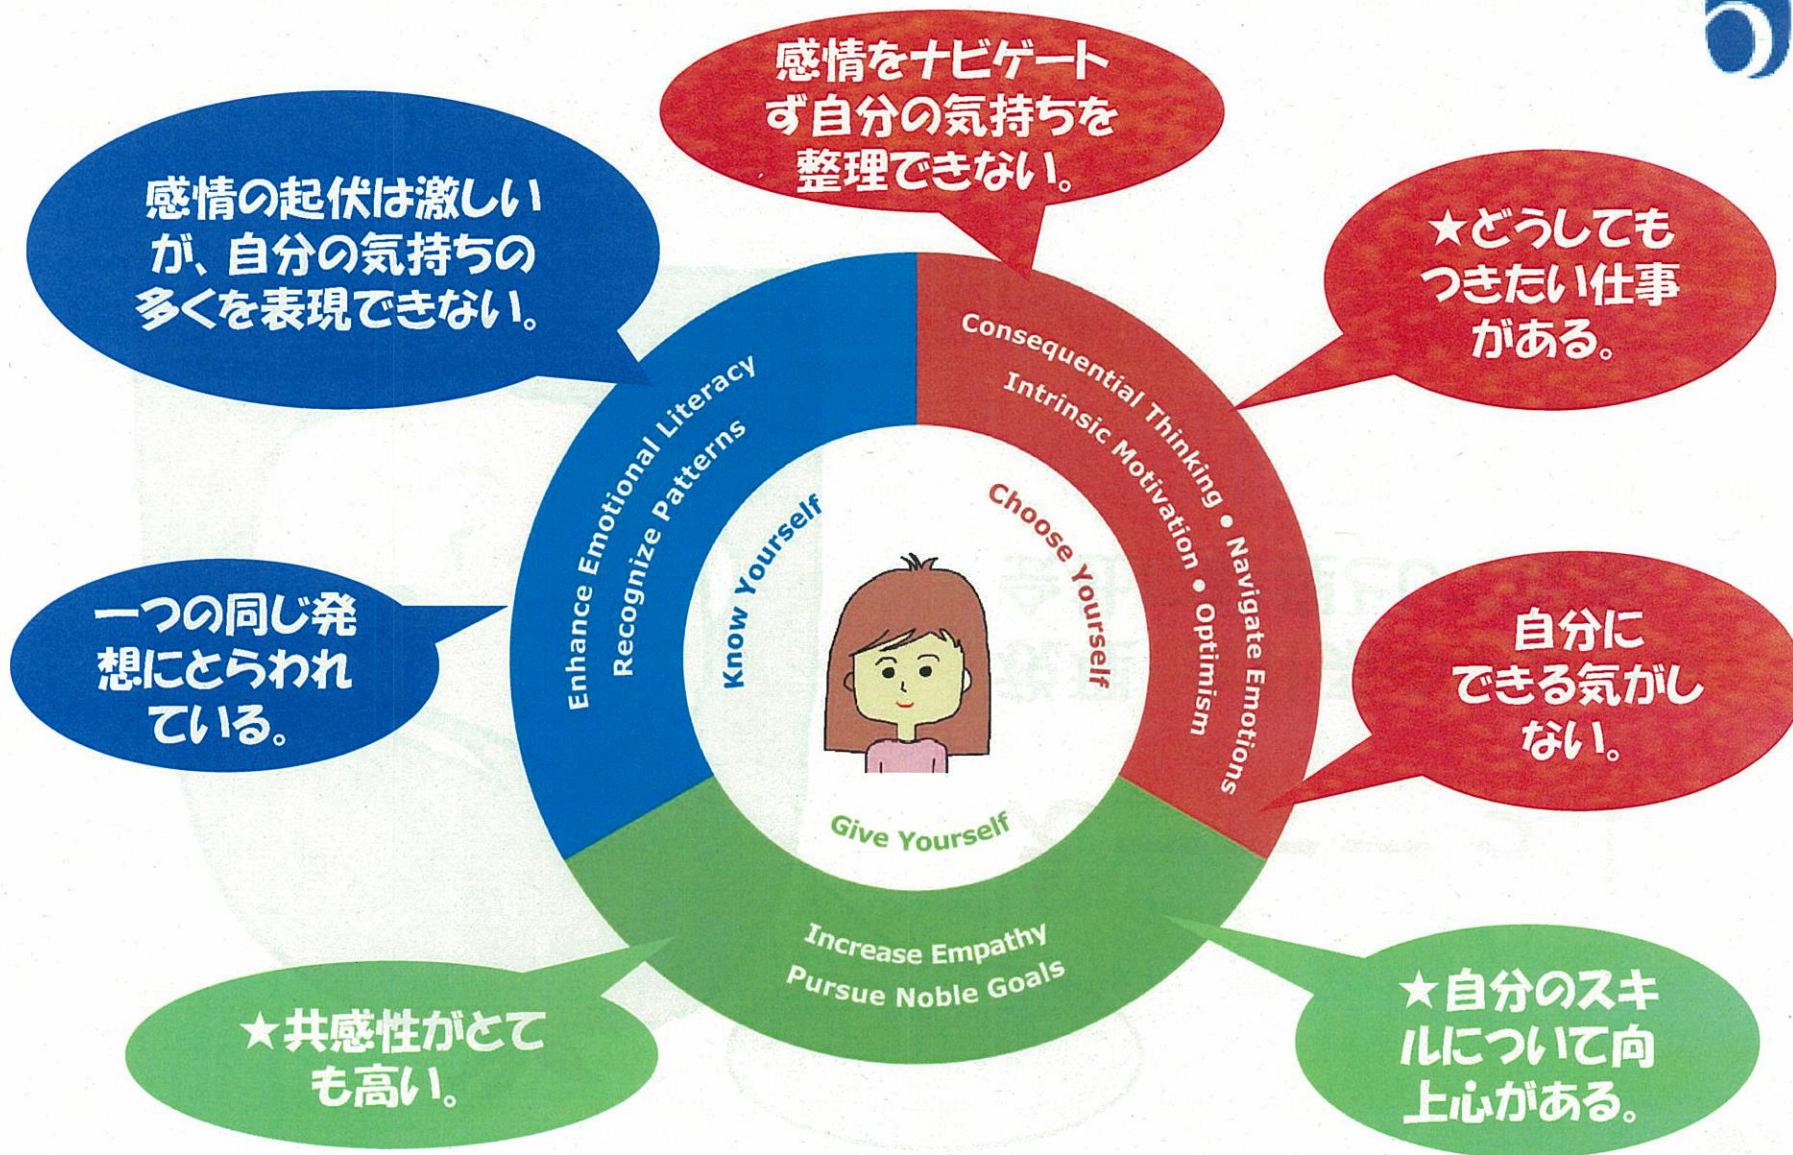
感情をナビゲートず自分の気持ちを整理できない。

感情の起伏は激しいが、自分の気持ちの多くを表現できない。

★どうしてもつきたい仕事がある。

Enhance Emotional Literacy
Recognize Patterns

Consequential Thinking • Navigate Emotions
Intrinsic Motivation • Optimism

Know Yourself

Choose Yourself

一つの同じ発想にとらわれている。

自分にできる気がしない。

Give Yourself

Increase Empathy
Pursue Noble Goals

★共感性がとても高い。

★自分のスキルについて向上心がある。